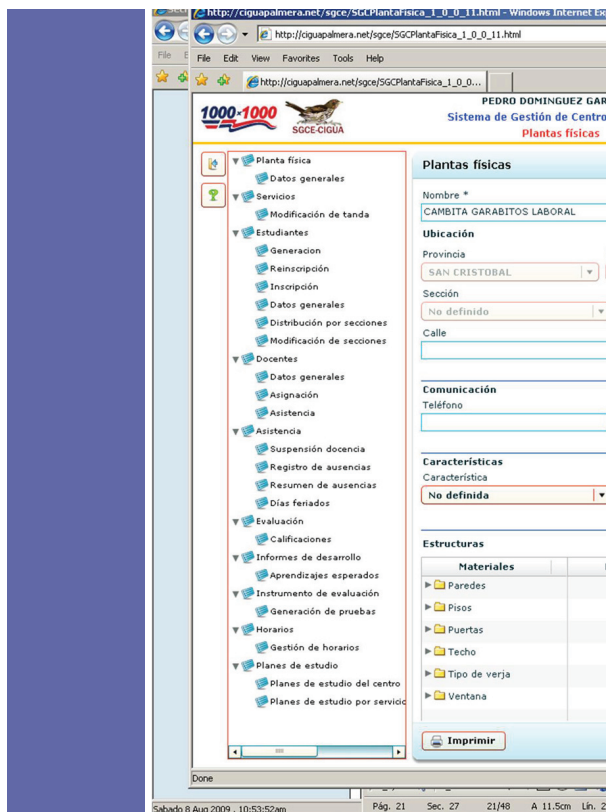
http://ciguapalmera.net/sgce/SGCPlantaFisica_1_0_0_11.html - Windows Internet Ex

http://ciguapalmera.net/sgce/SGCPlantaFisica_1_0_0_11.html

File Edit View Favorites Tools Help

http://ciguapalmera.net/sgce/SGCPlantaFisica_1_0_0...

1000-1000 SGCE-CIGUA

PEDRO DOMINGUEZ GAR
Sistema de Gestión de Centro
Plantas físicas

Planta física
Datos generales
Servicios
Modificación de tanda
Estudiantes
Generacion
Reinscripción
Inscripción
Datos generales
Distribución por secciones
Modificación de secciones
Docentes
Datos generales
Asignación
Asistencia
Asistencia
Suspensión docencia
Registro de ausencias
Resumen de ausencias
Días feriados
Evaluación
Calificaciones
Informes de desarrollo
Aprendizajes esperados
Instrumento de evaluación
Generación de pruebas
Horarios
Gestión de horarios
Planes de estudio
Planes de estudio del centro
Planes de estudio por servicio

Plantas físicas

Nombre *
CAMBITA GARABITOS LABORAL

Ubicación
Provincia
SAN CRISTOBAL
Sección
No definido
Calle

Comunicación
Teléfono

Características
Característica
No definida

Estructuras
Materiales
Paredes
Pisos
Puertas
Techo
Tipo de verja
Ventana

Imprimir

Done

Sabado 8 Aug 2009 , 10:53:52am

Pág. 21 Sec. 27 21/48 A 11.5cm Lín. 2